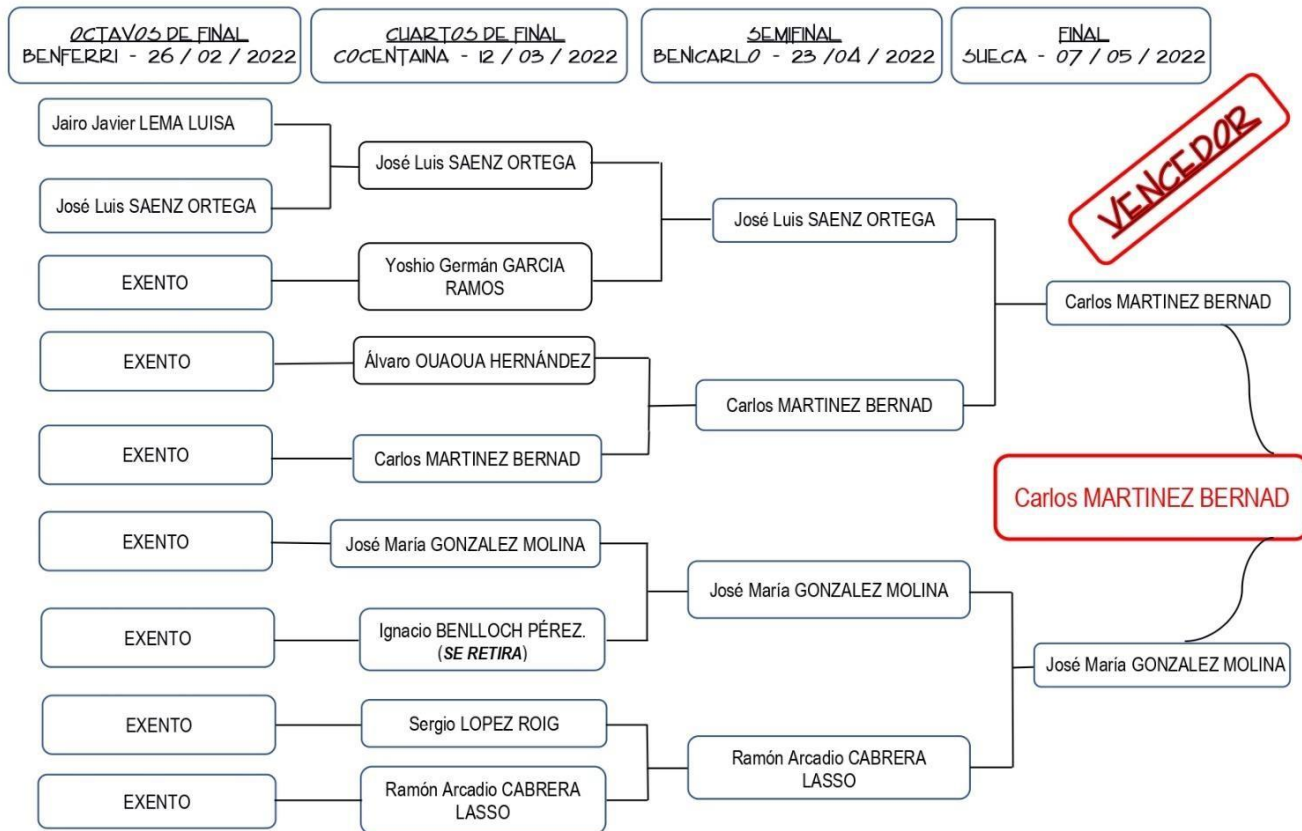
OCTAVOS DE FINAL
BENFERRI - 26 / 02 / 2022

CUARTOS DE FINAL
COCENTAINA - 12 / 03 / 2022

SEMIFINAL
BENICARLO - 23 /04 / 2022

FINAL
SUECA - 07 / 05 / 2022

VENCEDOR

Jairo Javier LEMA LUISA

José Luis SAENZ ORTEGA

EXENTO

EXENTO

EXENTO

EXENTO

EXENTO

EXENTO

EXENTO

José Luis SAENZ ORTEGA

Yoshio Germán GARCIA RAMOS

Álvaro OUAOUA HERNÁNDEZ

Carlos MARTINEZ BERNAD

José María GONZALEZ MOLINA

Ignacio BENLLOCH PÉREZ. (SE RETIRA)

Sergio LOPEZ ROIG

Ramón Arcadio CABRERA LASSO

José Luis SAENZ ORTEGA

Carlos MARTINEZ BERNAD

José María GONZALEZ MOLINA

Ramón Arcadio CABRERA LASSO

Carlos MARTINEZ BERNAD

José María GONZALEZ MOLINA

Carlos MARTINEZ BERNAD